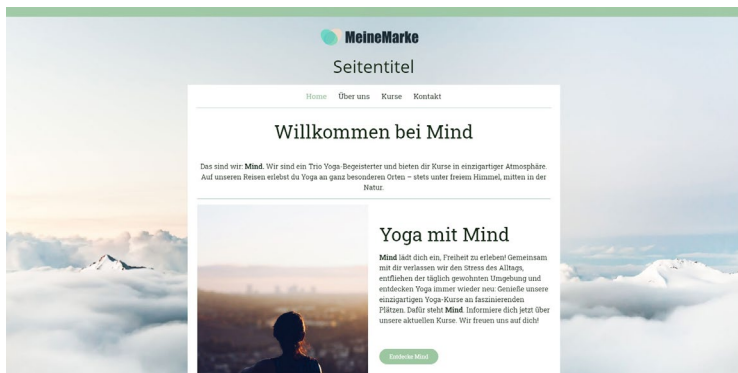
MeineMarke

Seitentitel

Home Über uns Kurse Kontakt

Willkommen bei Mind

Das sind wir: **Mind**. Wir sind ein Trio Yoga-Begeisterter und bieten dir Kurse in einzigartiger Atmosphäre. Auf unseren Reisen erlebst du Yoga an ganz besonderen Orten – stets unter freiem Himmel, mitten in der Natur.

Yoga mit Mind

**Mind** lädt dich ein, Freiheit zu erleben! Gemeinsam mit dir verlassen wir den Stress des Alltags, entfliehen der täglich gewohnten Umgebung und entdecken Yoga immer wieder neu. Genieße unsere einzigartigen Yoga-Kurse an faszinierenden Plätzen. Dafür steht **Mind**. Informiere dich jetzt über unsere aktuellen Kurse. Wir freuen uns auf dich!

Entdecke Mind